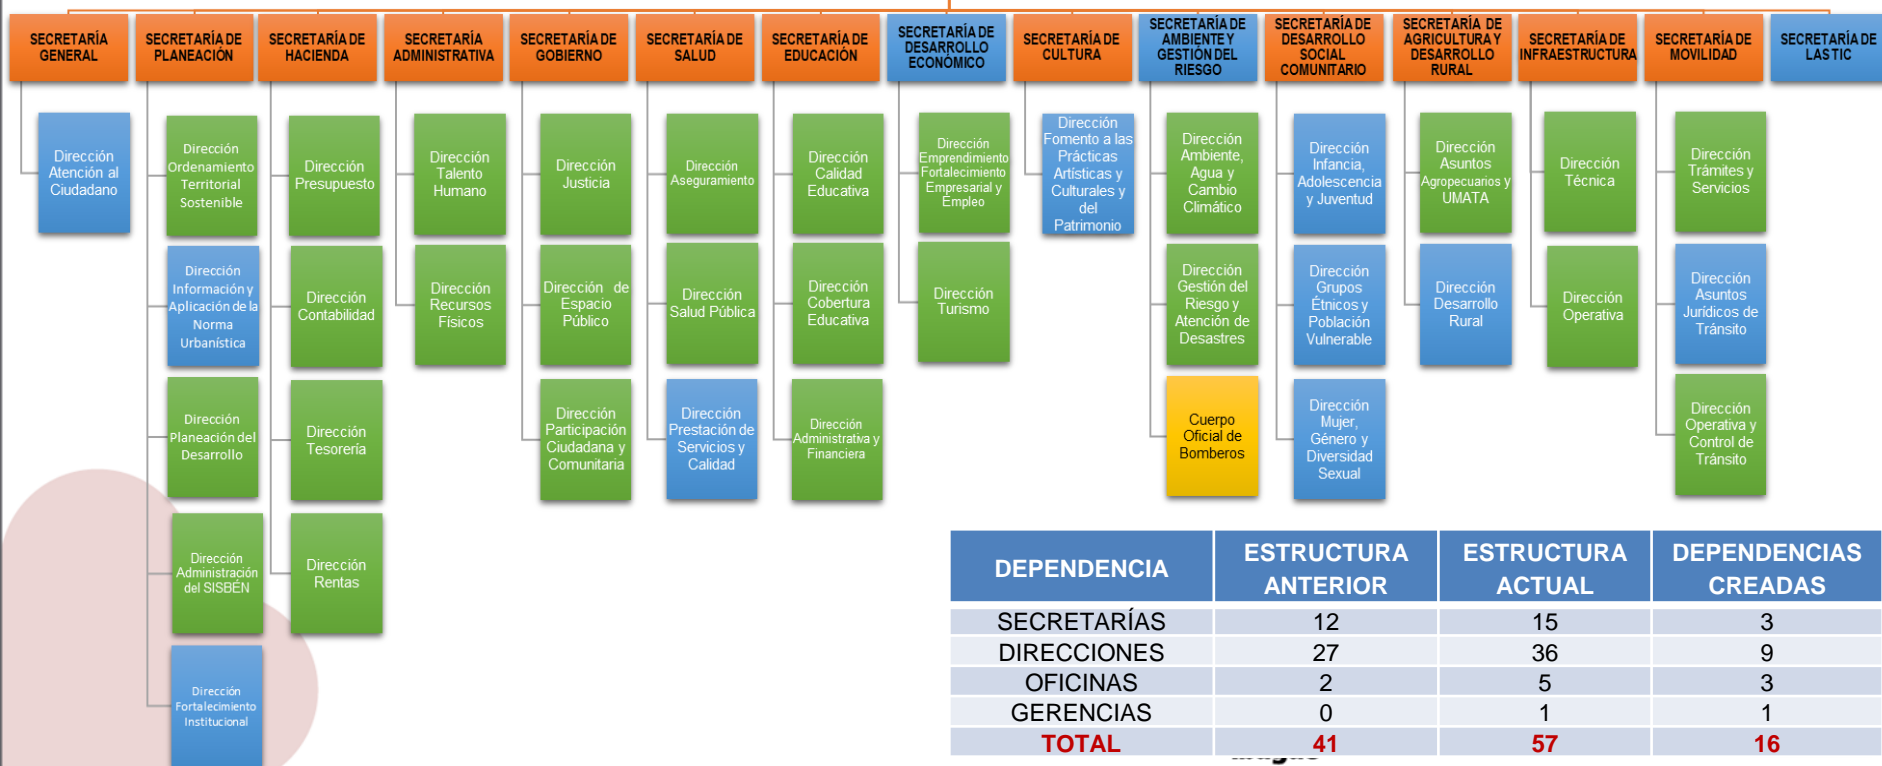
SECRETARÍA GENERAL

Dirección Atención al Ciudadano

SECRETARÍA DE PLANEACIÓN

Dirección Ordenamiento Territorial Sostenible

Dirección Información y Aplicación de la Norma Urbanística

Dirección Planeación del Desarrollo

Dirección Administración del SISBEN

Dirección Fortalecimiento Institucional

SECRETARÍA DE HACIENDA

Dirección Presupuesto

Dirección Contabilidad

Dirección Tesorería

Dirección Rentas

SECRETARÍA ADMINISTRATIVA

Dirección Talento Humano

Dirección Recursos Físicos

SECRETARÍA DE GOBIERNO

Dirección Justicia

Dirección de Espacio Público

Dirección Participación Ciudadana y Comunitaria

SECRETARÍA DE SALUD

Dirección Aseguramiento

Dirección Salud Pública

Dirección Prestación de Servicios y Calidad

SECRETARÍA DE EDUCACIÓN

Dirección Calidad Educativa

Dirección Cobertura Educativa

Dirección Administrativa y Financiera

SECRETARÍA DE DESARROLLO ECONÓMICO

Dirección Emprendimiento Fortalecimiento Empresarial y Empleo

Dirección Turismo

SECRETARÍA DE CULTURA

Dirección Fomento a las Prácticas Artísticas y Culturales y del Patrimonio

SECRETARÍA DE AMBIENTE Y GESTIÓN DEL RIESGO

Dirección Ambiente, Agua y Cambio Climático

Dirección Gestión del Riesgo y Atención de Desastres

Cuerpo Oficial de Bomberos

SECRETARÍA DE DESARROLLO SOCIAL COMUNITARIO

Dirección Infancia, Adolescencia y Juventud

Dirección Grupos Étnicos y Población Vulnerable

Dirección Mujer, Género y Diversidad Sexual

SECRETARÍA DE AGRICULTURA Y DESARROLLO RURAL

Dirección Asuntos Agropecuarios y UMATA

Dirección Desarrollo Rural

SECRETARÍA DE INFRAESTRUCTURA

Dirección Técnica

Dirección Operativa

SECRETARÍA DE MOVILIDAD

Dirección Trámites y Servicios

Dirección Asuntos Jurídicos de Tránsito

Dirección Operativa y Control de Tránsito

SECRETARÍA DE LAS TIC

| DEPENDENCIA | ESTRUCTURA ANTERIOR | ESTRUCTURA ACTUAL | DEPENDENCIAS CREADAS |
|---|---|---|---|
| SECRETARÍAS | 12 | 15 | 3 |
| DIRECCIONES | 27 | 36 | 9 |
| OFICINAS | 2 | 5 | 3 |
| GERENCIAS | 0 | 1 | 1 |
| TOTAL | 41 | 57 | 16 |